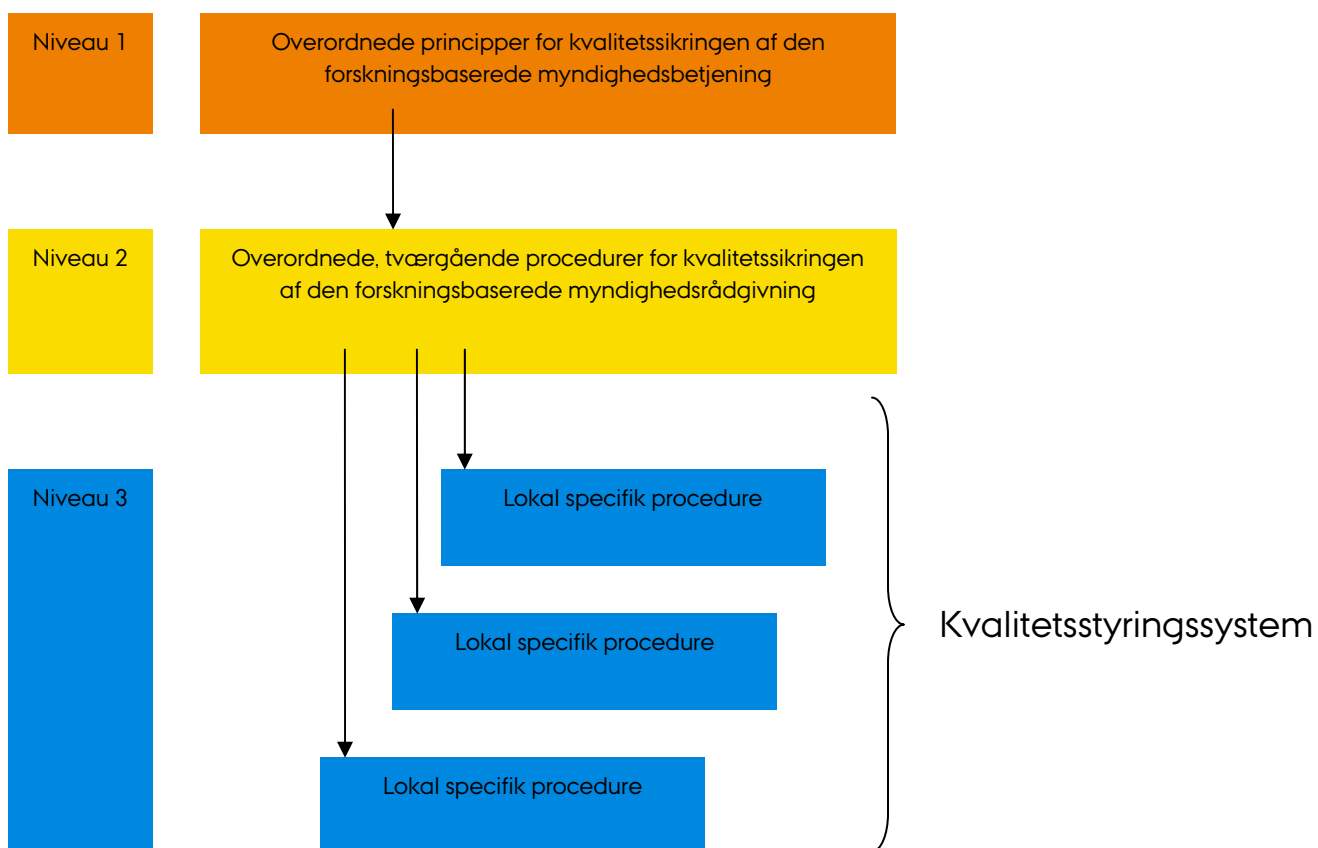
Niveau 1

Overordnede principper for kvalitetssikringen af den forskningsbaserede myndighedsbetjening

Niveau 2

Overordnede, tværgående procedurer for kvalitetssikringen af den forskningsbaserede myndighedsrådgivning

Niveau 3

Lokal specifik procedure

Lokal specifik procedure

Lokal specifik procedure

Kvalitetsstyringssystem